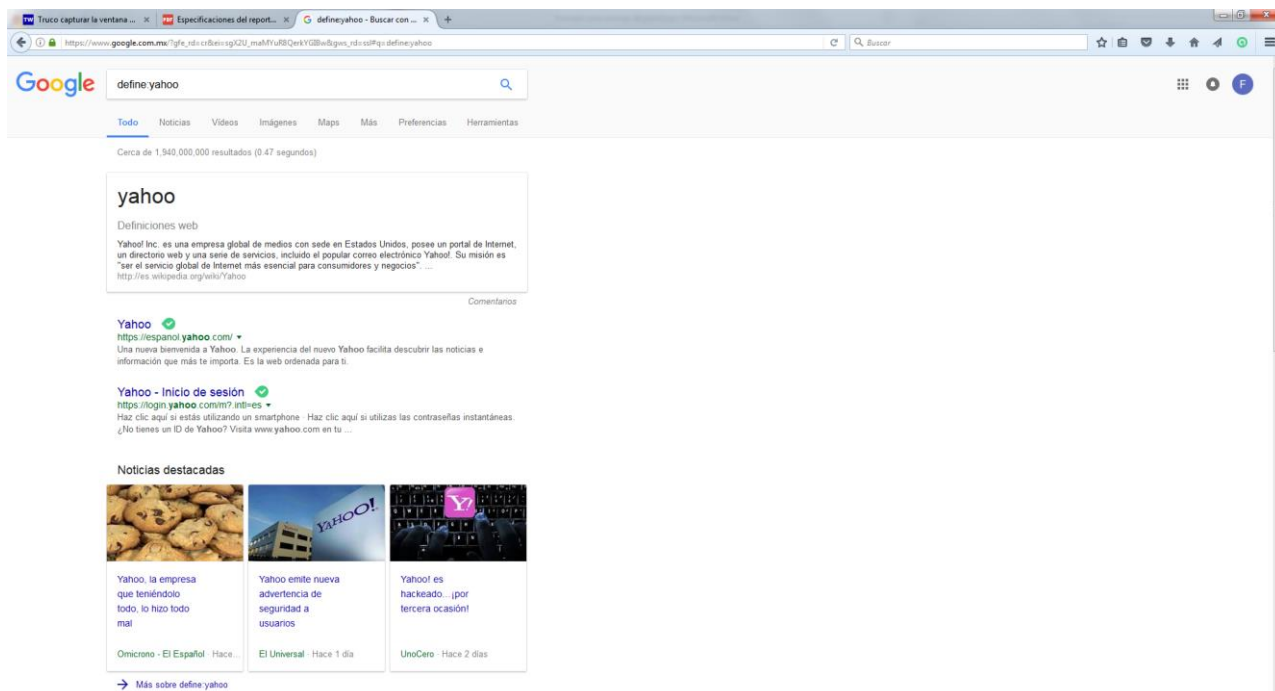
TW Truco capturar la ventana ... ×
PDF Especificaciones del report... ×
G define:yahoo - Buscar con ... ×
+

https://www.google.com.mx/?gfe_rd=cr&ei=sgX2U_maMYuR8QerkYGIBw&gws_rd=ssl#q=define:yahoo

Q Buscar

Google

define:yahoo

F

Todo Noticias Videos Imágenes Maps Más Preferencias Herramientas

Cerca de 1,940,000,000 resultados (0.47 segundos)

yahoo

Definiciones web

Yahoo! Inc. es una empresa global de medios con sede en Estados Unidos, posee un portal de Internet, un directorio web y una serie de servicios, incluido el popular correo electrónico Yahoo!. Su misión es "ser el servicio global de Internet más esencial para consumidores y negocios". ...
http://es.wikipedia.org/wiki/Yahoo

Comentarios

Yahoo
https://espanol.yahoo.com/ ▾
Una nueva bienvenida a Yahoo. La experiencia del nuevo Yahoo facilita descubrir las noticias e información que más te importa. Es la web ordenada para ti.

Yahoo - Inicio de sesión
https://login.yahoo.com/m?.intl=es ▾
Haz clic aquí si estás utilizando un smartphone · Haz clic aquí si utilizas las contraseñas instantáneas. ¿No tienes un ID de Yahoo? Visita www.yahoo.com en tu ...

Noticias destacadas

YAHOO!

Y!

Yahoo, la empresa que teniéndolo todo, lo hizo todo mal

Omicrono - El Español · Hace...

Yahoo emite nueva advertencia de seguridad a usuarios

El Universal · Hace 1 día

Yahoo! es hackeado... ¡por tercera ocasión!

UnoCero · Hace 2 días

→ Más sobre define:yahoo